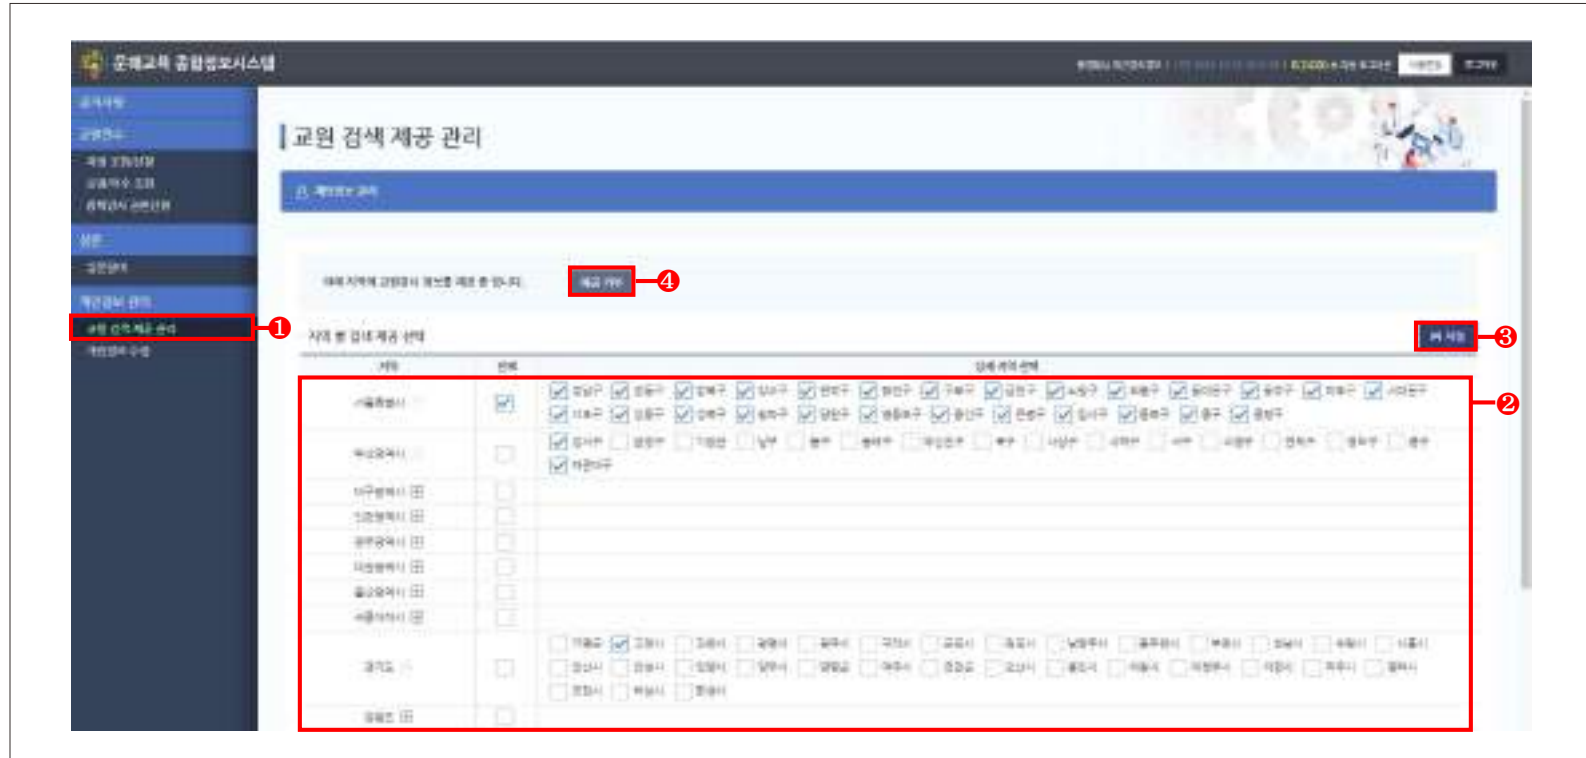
문해교육 종합정보시스템

교원 검색 제공 관리

❹

❶

지역 별 검색 제공 선택

❸

❷

| 지역 | 전체 | 검색 지역 선택 |
|---|---|---|
| 서울특별시 | | 강남구 강동구 강북구 강서구 관악구 광진구 구로구 금천구 노원구 도봉구 동대문구 동작구 마포구 서대문구 서초구 성동구 성북구 송파구 양천구 영등포구 용산구 은평구 종로구 중구 중랑구 |
| 부산광역시 | | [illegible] |
| 대구광역시 | | |
| 인천광역시 | | |
| 광주광역시 | | |
| 대전광역시 | | |
| 울산광역시 | | |
| 세종특별자치시 | | |
| 경기도 | | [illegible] |
| 강원도 | | |